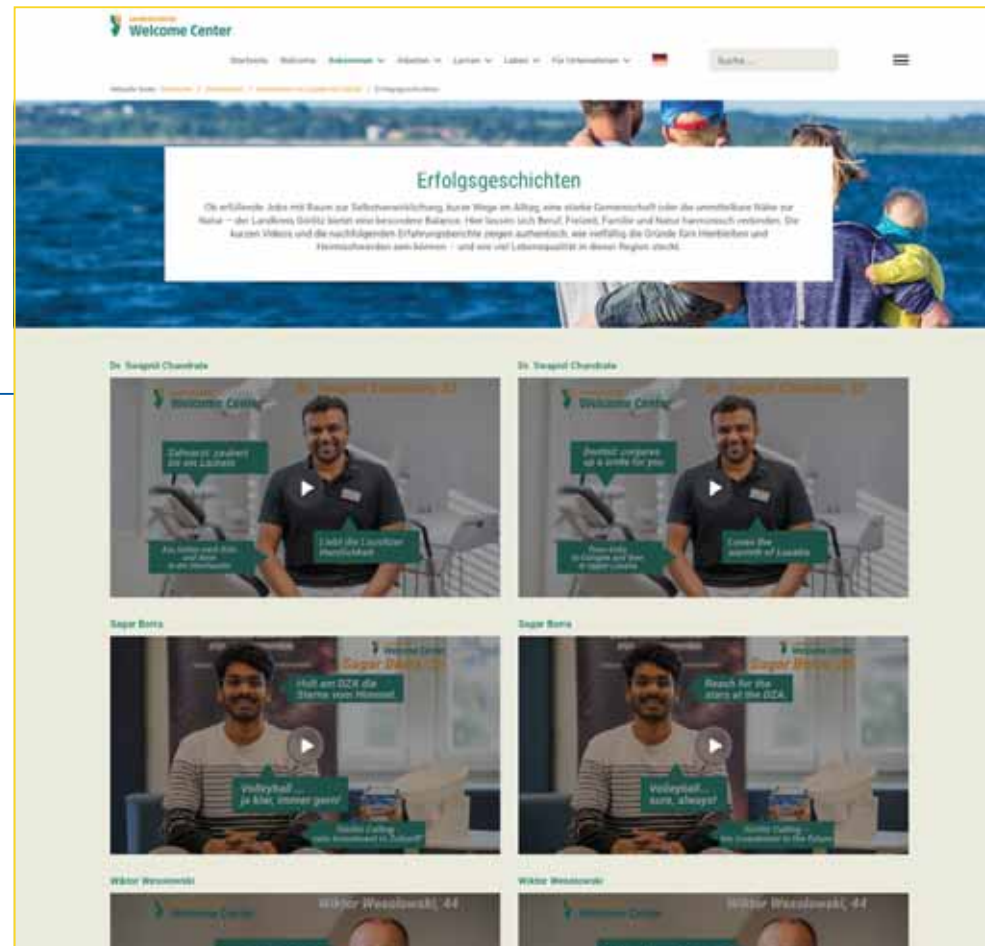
Welcome Center

Startseite Welcome Ankommen Arbeiten Lernen Leben Für Unternehmen

Suche ...

Erfolgsgeschichten

Ob erfüllende Jobs mit Raum zur Selbstverwirklichung, kurze Wege im Alltag, eine starke Gemeinschaft oder die unmittelbare Nähe zur Natur – der Landkreis Görlitz bietet eine besondere Balance. Hier lassen sich Beruf, Freizeit, Familie und Natur harmonisch verbinden. Die kurzen Videos und die nachfolgenden Erfahrungsberichte zeigen authentisch, wie vielfältig die Gründe fürs Hierbleiben und Heimischwerden sein können – und wie viel Lebensqualität in dieser Region steckt.

Dr. Swapnil Chandrate

Welcome Center

Zahnarzt zaubert Ihr ein Lachen

Liebt die Lausitzer Herzlichkeit

Dr. Swapnil Chandrate

Welcome Center

Dentist conjures up a smile for you

Loves the warmth of Lusatia

Sagar Borra

Welcome Center

Sagar Borra

Holt am DZA die Sterne vom Himmel

Volleyball ... ja klar, immer gern!

Sagar Borra

Welcome Center

Sagar Borra

Reach for the stars at the DZA

Volleyball ... sure, always!

Wiktor Wesolowski

Welcome Center

Wiktor Wesolowski, 44

Wiktor Wesolowski

Welcome Center

Wiktor Wesolowski, 44